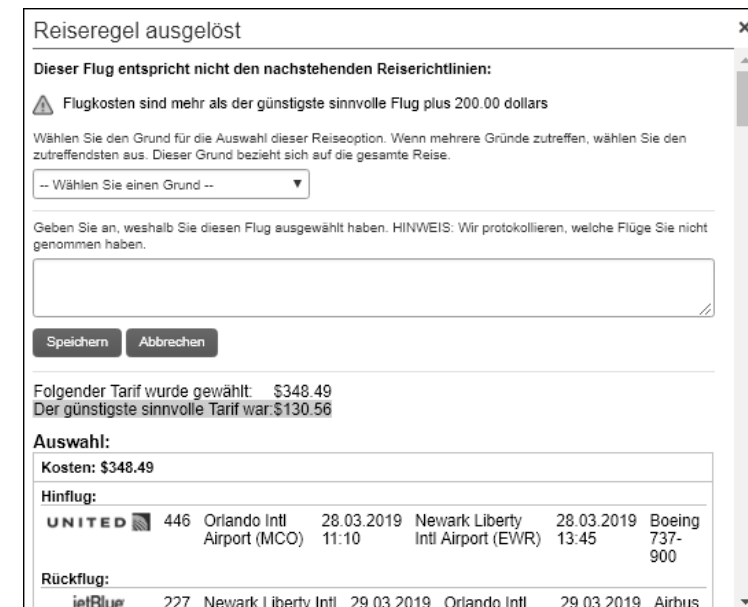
Reiseregel ausgelöst

×

Dieser Flug entspricht nicht den nachstehenden Reiserichtlinien:

Flugkosten sind mehr als der günstigste sinnvolle Flug plus 200.00 dollars

Wählen Sie den Grund für die Auswahl dieser Reiseoption. Wenn mehrere Gründe zutreffen, wählen Sie den zutreffendsten aus. Dieser Grund bezieht sich auf die gesamte Reise.

-- Wählen Sie einen Grund --

Geben Sie an, weshalb Sie diesen Flug ausgewählt haben. HINWEIS: Wir protokollieren, welche Flüge Sie nicht genommen haben.

Speichern | Abbrechen

Folgender Tarif wurde gewählt: $348.49
Der günstigste sinnvolle Tarif war:$130.56

Auswahl:

Kosten: $348.49

Hinflug:

| UNITED | 446 | Orlando Intl Airport (MCO) | 28.03.2019 11:10 | Newark Liberty Intl Airport (EWR) | 28.03.2019 13:45 | Boeing 737-900 |
|---|---|---|---|---|---|---|

Rückflug:

| jetBlue | 227 | Newark Liberty Intl | 29.03.2019 | Orlando Intl | 29.03.2019 | Airbus |
|---|---|---|---|---|---|---|